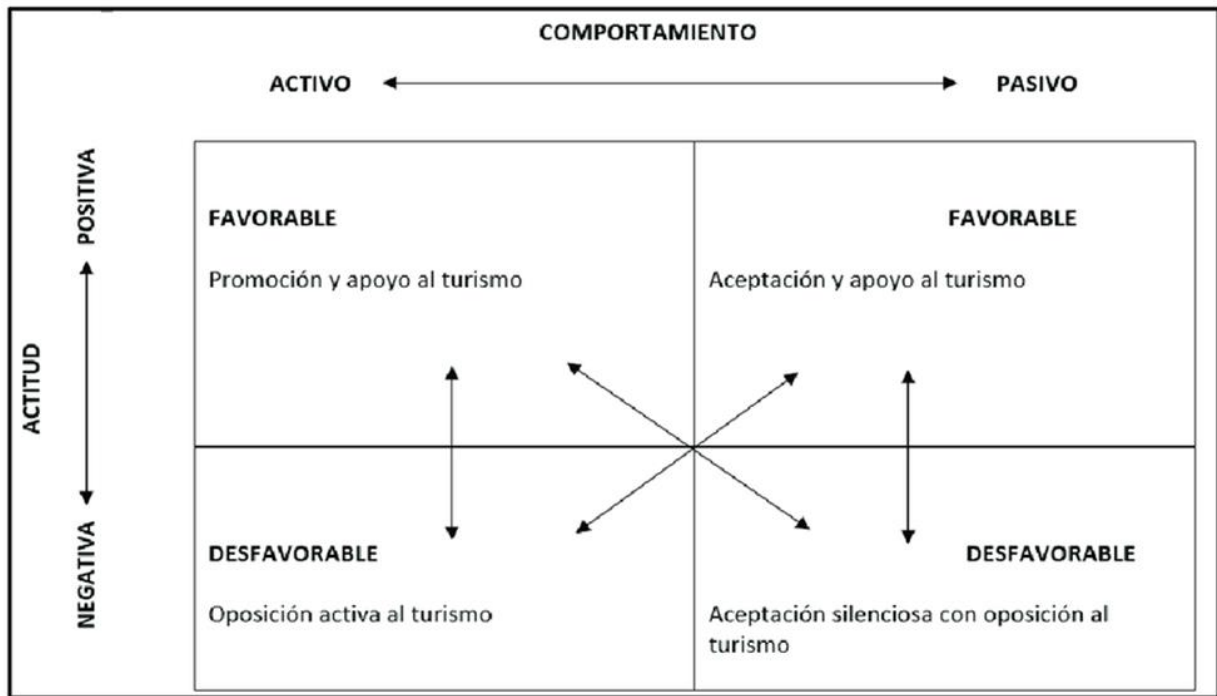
COMPORTAMIENTO

ACTIVO

PASIVO

POSITIVA

ACTITUD

NEGATIVA

FAVORABLE

Promoción y apoyo al turismo

FAVORABLE

Aceptación y apoyo al turismo

DESFAVORABLE

Oposición activa al turismo

DESFAVORABLE

Aceptación silenciosa con oposición al turismo